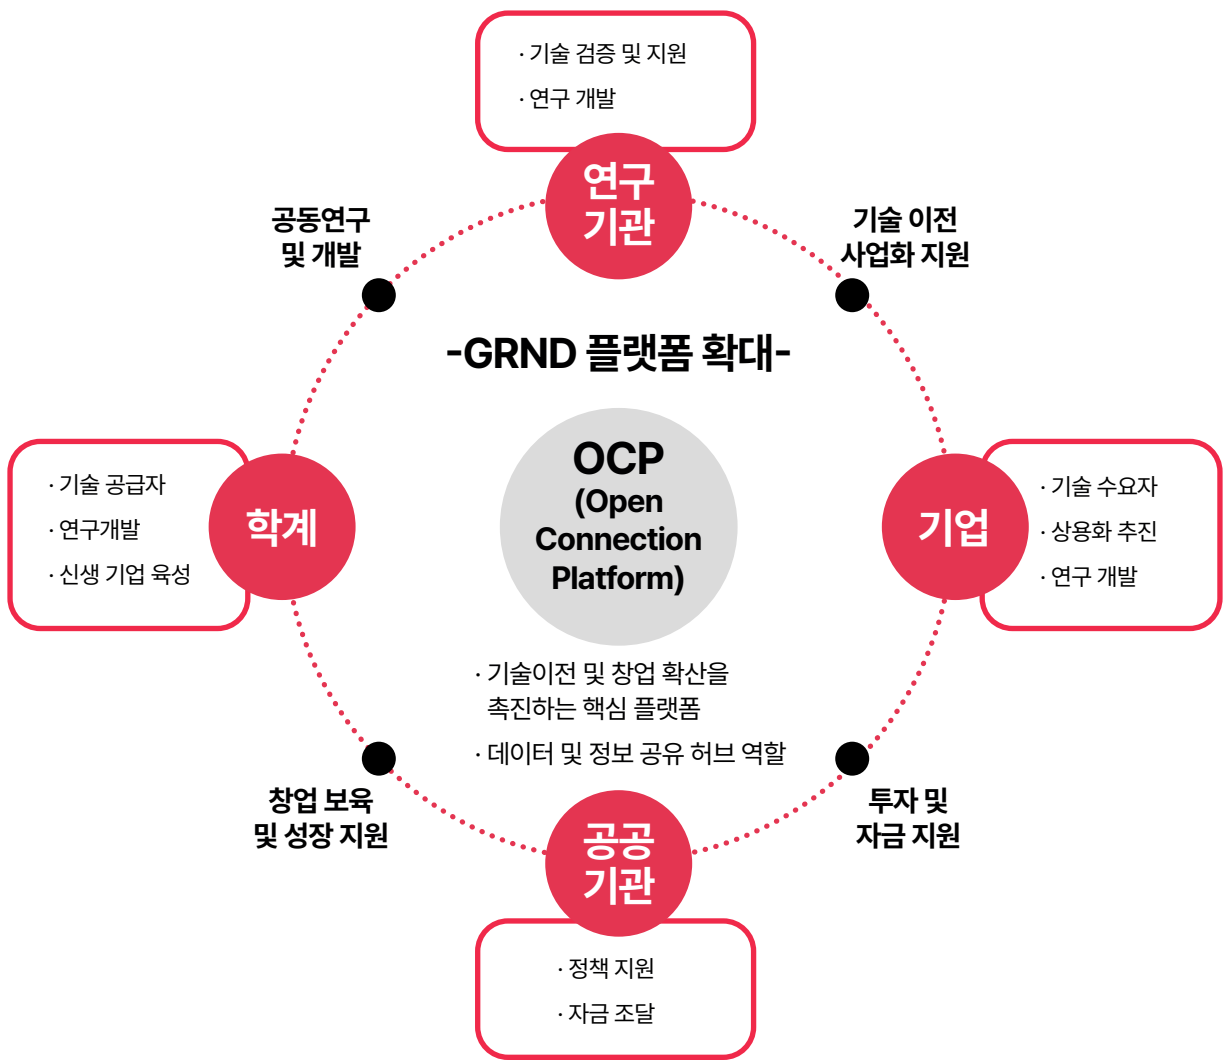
· 기술 검증 및 지원
· 연구 개발

연구 기관

공동연구 및 개발

기술 이전 사업화 지원

-GRND 플랫폼 확대-

· 기술 공급자
· 연구개발
· 신생 기업 육성

학계

OCP (Open Connection Platform)

기업

· 기술 수요자
· 상용화 추진
· 연구 개발

· 기술이전 및 창업 확산을 촉진하는 핵심 플랫폼
· 데이터 및 정보 공유 허브 역할

창업 보육 및 성장 지원

투자 및 자금 지원

공공 기관

· 정책 지원
· 자금 조달